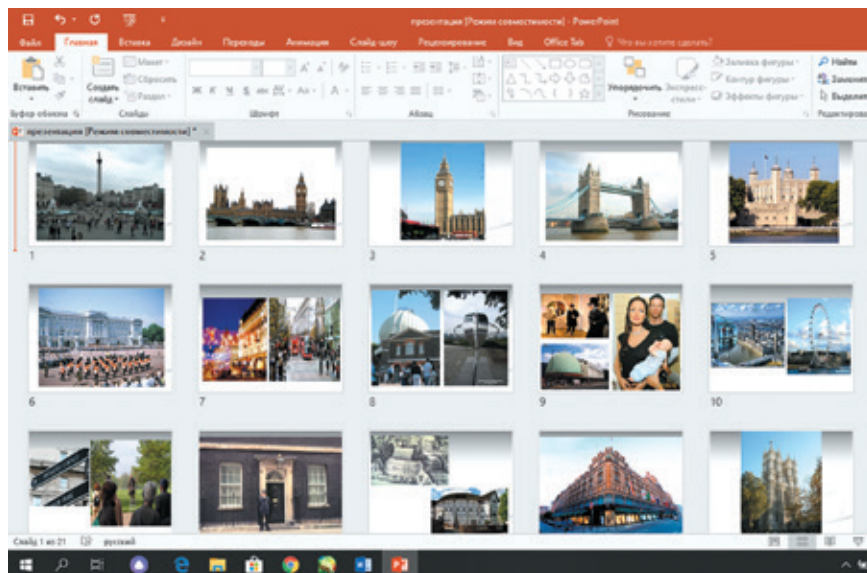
презентация [Режим совместимости] - PowerPoint

Файл Главная Вставка Дизайн Переходы Анимация Слайд-шоу Рецензирование Вид Office Tab Что вы хотите сделать?

Вставить Создать слайд Макет Сбросить Раздел Буфер обмена Слайды Шрифт Абзац Упорядочить Экспресс-стили Заливка фигуры Контур фигуры Эффекты фигуры Рисование Найти Заменить Выделить Редактирование

презентация [Режим совместимости]

1 2 3 4 5

6 7 8 9 10

Слайд 1 из 21 русский